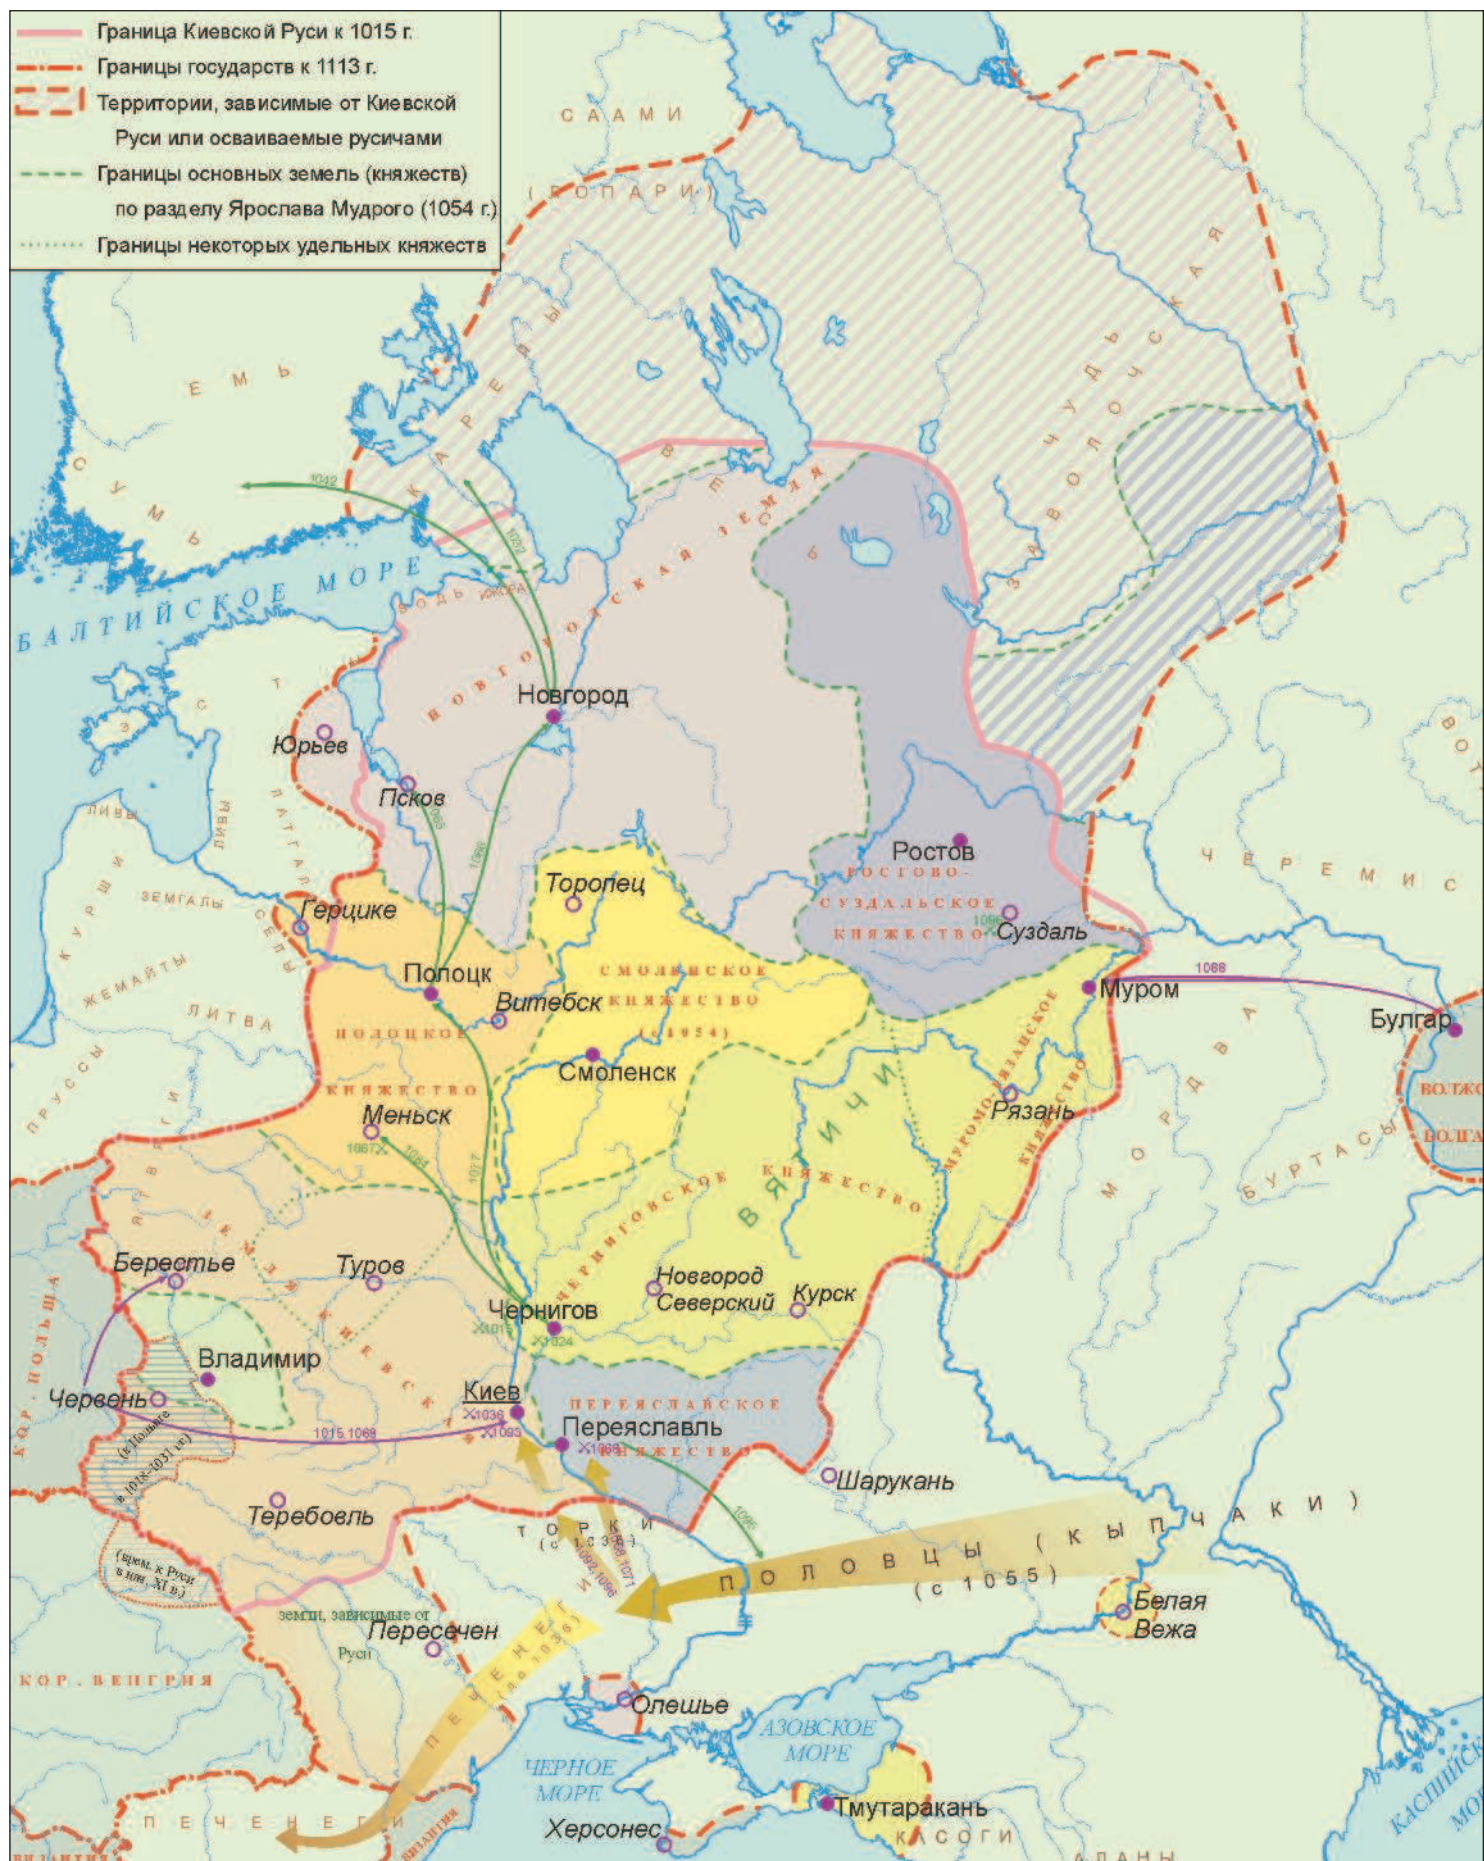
Граница Киевской Руси к 1015 г.
Границы государств к 1113 г.
Территории, зависимые от Киевской Руси или осваиваемые русичами
Границы основных земель (княжеств) по разделу Ярослава Мудрого (1054 г.)
Границы некоторых удельных княжеств

САAМИ
(ЛОПАРИ)
ЕМЬ
СУМЬ
КАРЕЛЫ
ВЕСЬ
ЧУДЬ ЗАВОЛОЧСКАЯ
БАЛТИЙСКОЕ МОРЕ
ВОДЬ
ИЖОРА
НОВГОРОДСКАЯ ЗЕМЛЯ
Новгород
ЭСТЫ
Юрьев
Псков
ЛИВЫ
ЛАТГАЛЫ
КУРШИ
ЗЕМГАЛЫ
СЕЛЫ
Герцике
ЖЕМАЙТЫ
ЛИТВА
ПРУССЫ
ЯТВЯГИ
Торопец
Ростов
РОСТОВО-СУЗДАЛЬСКОЕ КНЯЖЕСТВО
Суздаль
ЧЕРЕМИСЫ
ВОТЯКИ
Полоцк
Витебск
СМОЛЕНСКОЕ КНЯЖЕСТВО (с 1054)
Смоленск
ПОЛОЦКОЕ КНЯЖЕСТВО
Меньск
ВЯТИЧИ
Муром
Булгар
ВОЛЖСКАЯ БОЛГАРИЯ
Рязань
МУРОМО-РЯЗАНСКОЕ КНЯЖЕСТВО
МОРДВА
БУРТАСЫ
ЧЕРНИГОВСКОЕ КНЯЖЕСТВО
Берестье
Туров
ЗЕМЛЯ КИЕВСКАЯ
Чернигов
Новгород Северский
Курск
Владимир
Червень
КОР. ПОЛЬША
Киев
Переяславль
ПЕРЕЯСЛАВСКОЕ КНЯЖЕСТВО
Шарукань
(к Польше в 1018-1031 гг.)
Теребовль
(врем. к Руси в нач. XI в.)
ТОРКИ (с 1036)
ПОЛОВЦЫ (КЫПЧАКИ) (с 1055)
Белая Вежа
земли, зависимые от Руси
Пересечен
ПЕЧЕНЕГИ (до 1036)
КОР. ВЕНГРИЯ
Олешье
АЗОВСКОЕ МОРЕ
ЧЕРНОЕ МОРЕ
Тмутаракань
Херсонес
КАСОГИ
АЛАНЫ
КАСПИЙСКОЕ МОРЕ
ПЕЧЕНЕГИ
ВИЗАНТИЯ
1042
1032
1066
1067
1014
1017
1015
1068
1036
1093
1024
1078
1088
1096
1097
1071
1092